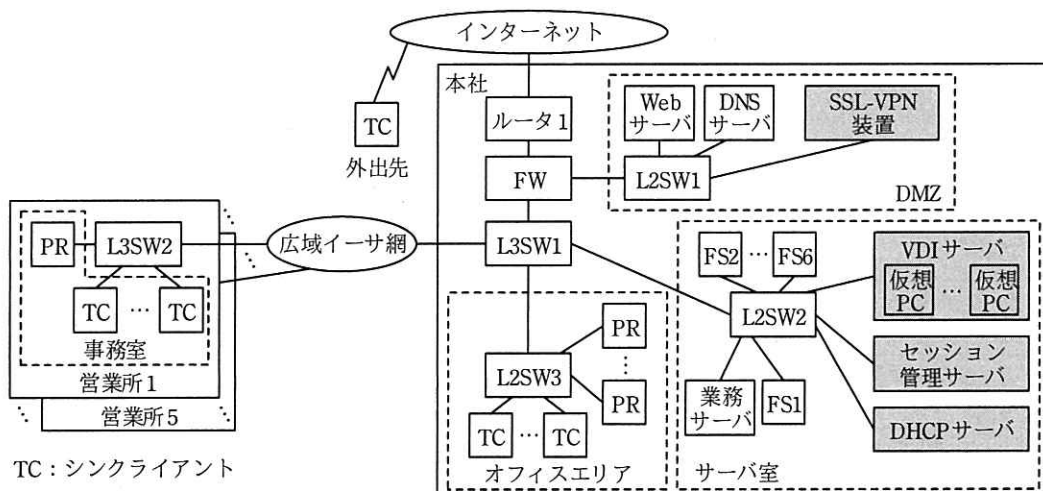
インターネット

TC
外出先

本社
ルータ1
FW
L3SW1

Web サーバ
DNS サーバ
SSL-VPN 装置
L2SW1
DMZ

PR
L3SW2
TC … TC
事務室
営業所1
営業所5

広域イーサ網

FS2 … FS6
VDIサーバ
仮想PC … 仮想PC
L2SW2
セッション管理サーバ
業務サーバ
FS1
DHCPサーバ
サーバ室

PR
⋮
PR
L2SW3
TC … TC
オフィスエリア

TC：シンクライアント